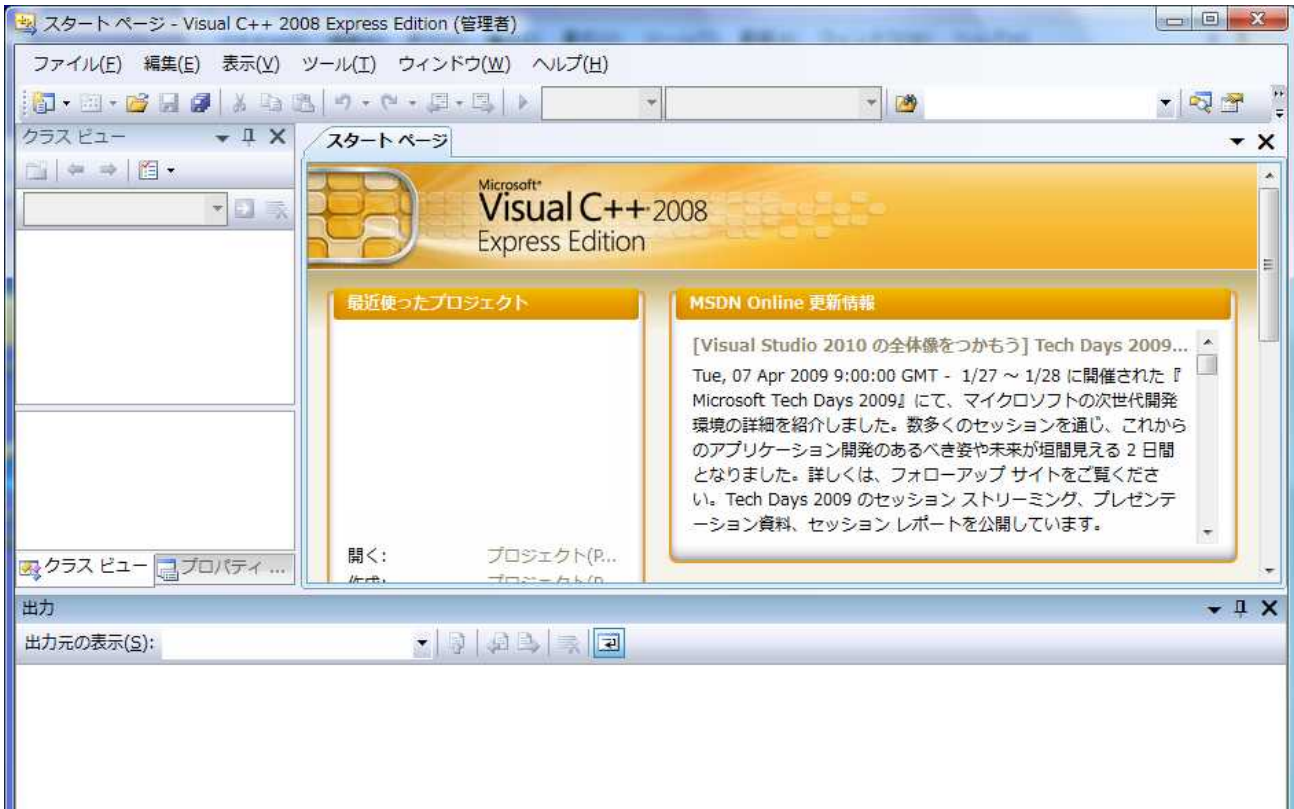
スタート ページ - Visual C++ 2008 Express Edition (管理者)

ファイル(F) 編集(E) 表示(V) ツール(T) ウィンドウ(W) ヘルプ(H)

クラス ビュー

スタート ページ

Microsoft® Visual C++ 2008 Express Edition

最近使ったプロジェクト

MSDN Online 更新情報

[Visual Studio 2010 の全体像をつかもう] Tech Days 2009...

Tue, 07 Apr 2009 9:00:00 GMT - 1/27 ～ 1/28 に開催された『Microsoft Tech Days 2009』にて、マイクロソフトの次世代開発環境の詳細を紹介しました。数多くのセッションを通じ、これからのアプリケーション開発のあるべき姿や未来が垣間見える 2 日間となりました。詳しくは、フォローアップ サイトをご覧ください。Tech Days 2009 のセッション ストリーミング、プレゼンテーション資料、セッション レポートを公開しています。

開く: プロジェクト(P...
作成: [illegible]

クラス ビュー プロパティ ...

出力

出力元の表示(S):